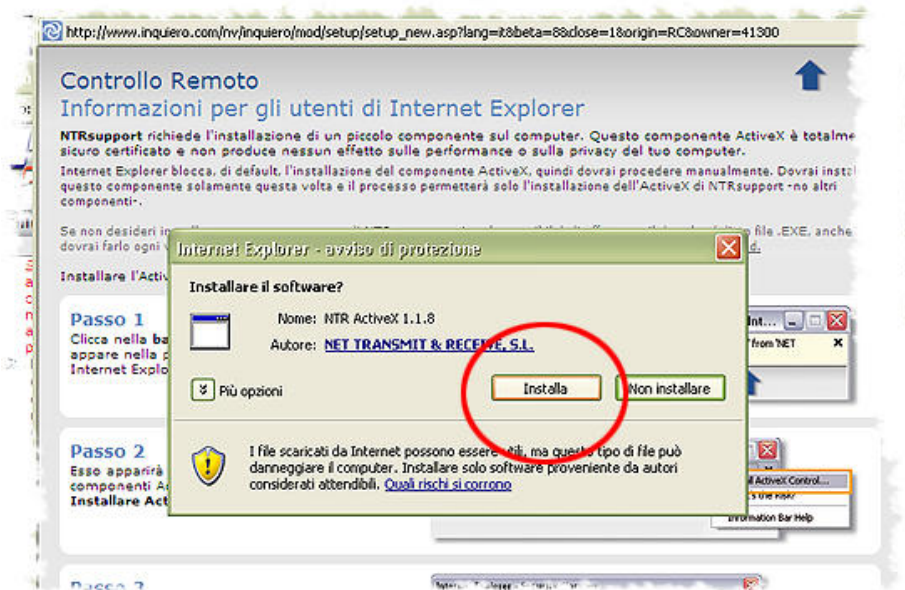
http://www.inquiero.com/nv/inquiero/mod/setup/setup_new.asp?lang=it&beta=8&close=1&origin=RC&owner=41300

Controllo Remoto
Informazioni per gli utenti di Internet Explorer

NTRsupport richiede l'installazione di un piccolo componente sul computer. Questo componente ActiveX è totalme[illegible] sicuro certificato e non produce nessun effetto sulle performance o sulla privacy del tuo computer.

Internet Explorer blocca, di default, l'installazione del componente ActiveX, quindi dovrai procedere manualmente. Dovrai instal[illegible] questo componente solamente questa volta e il processo permetterà solo l'installazione dell'ActiveX di NTRsupport -no altri componenti-.

Se non desideri in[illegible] file .EXE, anche dovrai farlo ogni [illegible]

Installare l'Activ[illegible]

Passo 1
Clicca nella ba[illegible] appare nella p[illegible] Internet Explo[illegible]

Passo 2
Esso apparirà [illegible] componenti A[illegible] Installare Act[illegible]

Passo 3

Internet Explorer - avviso di protezione

Installare il software?

Nome: NTR ActiveX 1.1.8
Autore: NET TRANSMIT & RECEIVE, S.L.

Più opzioni

Installa
Non installare

I file scaricati da Internet possono essere utili, ma questo tipo di file può danneggiare il computer. Installare solo software proveniente da autori considerati attendibili. Quali rischi si corrono

Int...
from NET
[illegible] ActiveX Control...
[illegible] the Risk?
Information Bar Help